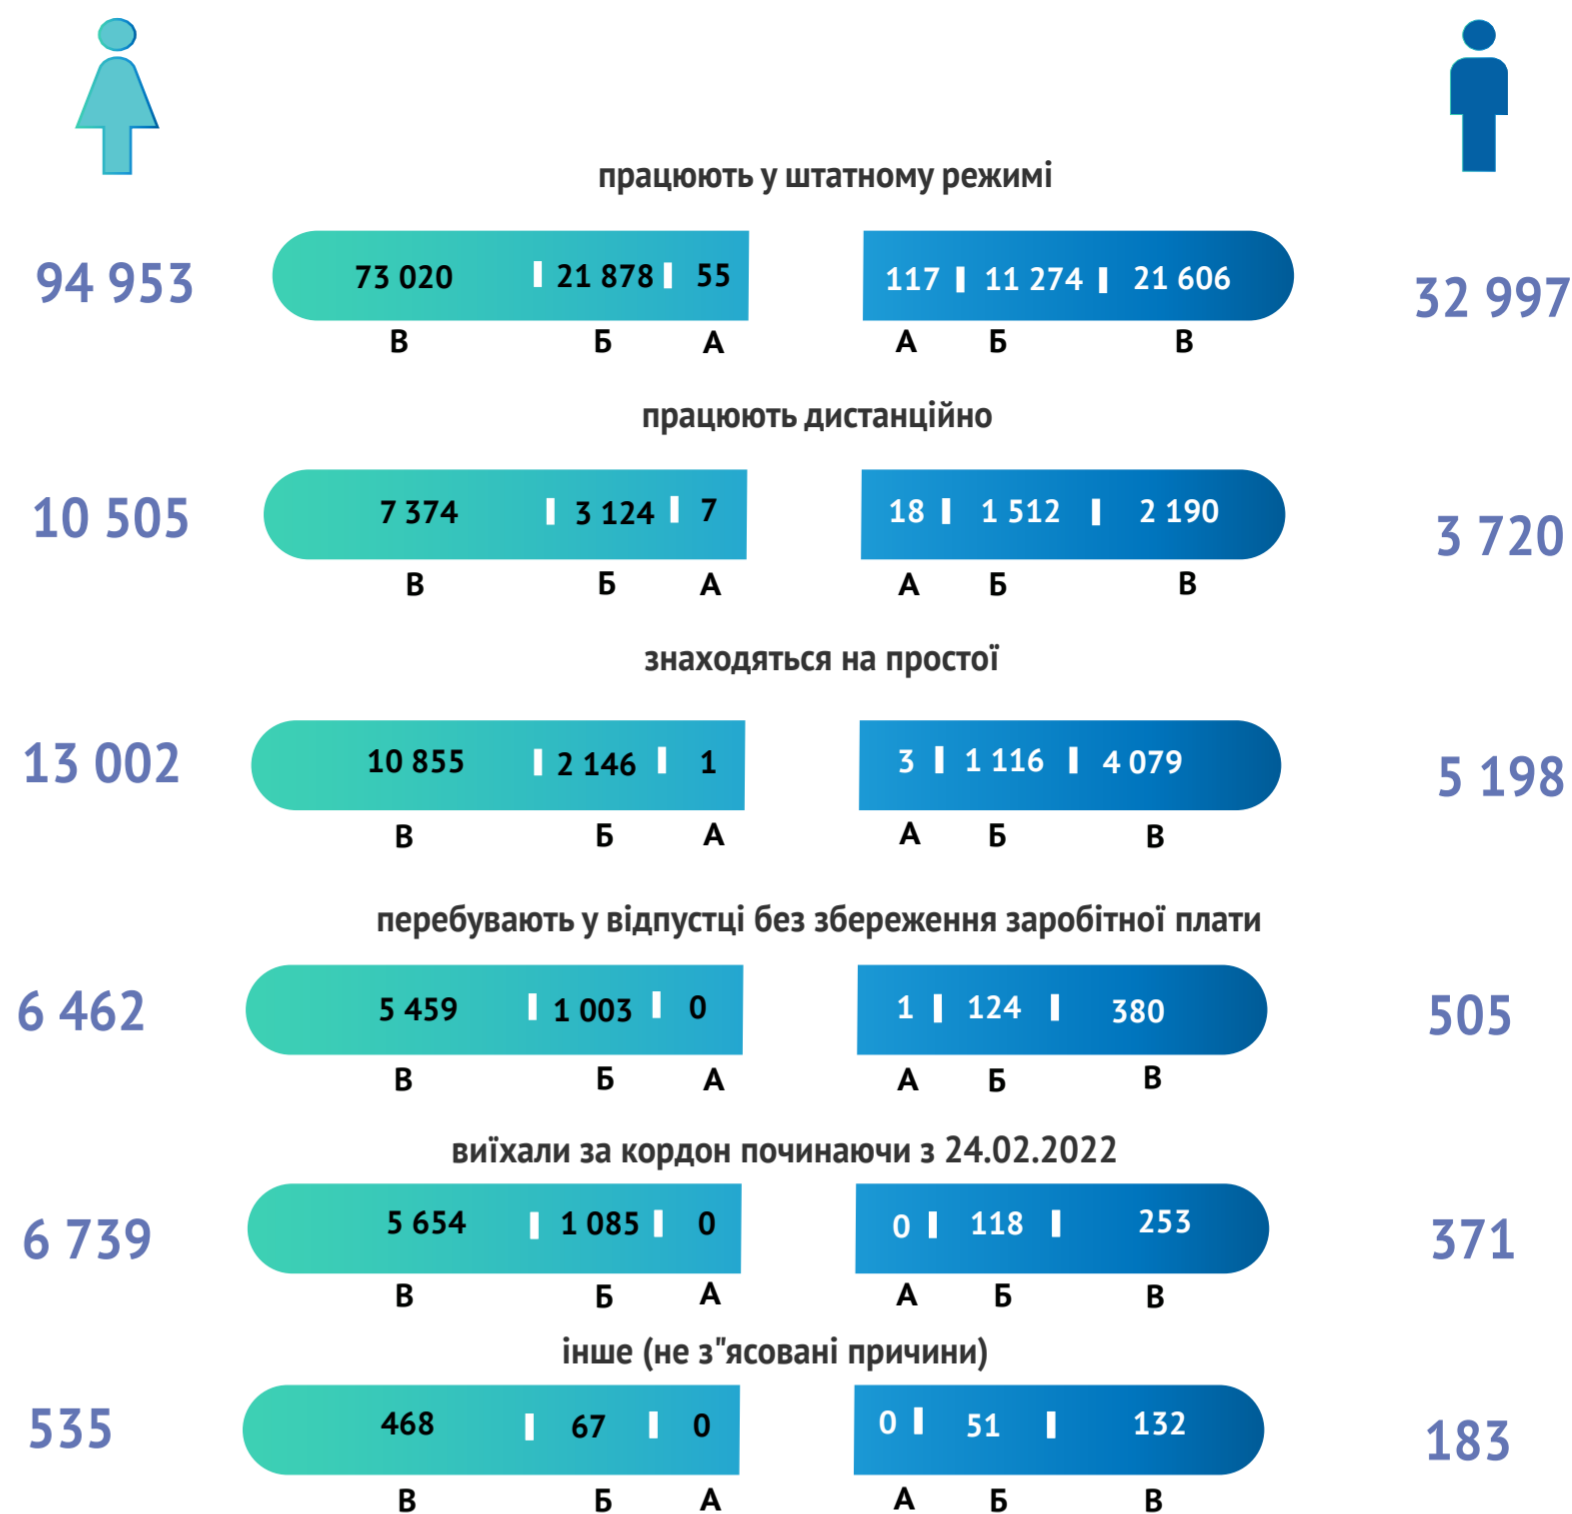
працюють у штатному режимі

94 953

73 020 | 21 878 | 55
В Б А

117 | 11 274 | 21 606
А Б В

32 997

працюють дистанційно

10 505

7 374 | 3 124 | 7
В Б А

18 | 1 512 | 2 190
А Б В

3 720

знаходяться на простої

13 002

10 855 | 2 146 | 1
В Б А

3 | 1 116 | 4 079
А Б В

5 198

перебувають у відпустці без збереження заробітної плати

6 462

5 459 | 1 003 | 0
В Б А

1 | 124 | 380
А Б В

505

виїхали за кордон починаючи з 24.02.2022

6 739

5 654 | 1 085 | 0
В Б А

0 | 118 | 253
А Б В

371

інше (не з"ясовані причини)

535

468 | 67 | 0
В Б А

0 | 51 | 132
А Б В

183